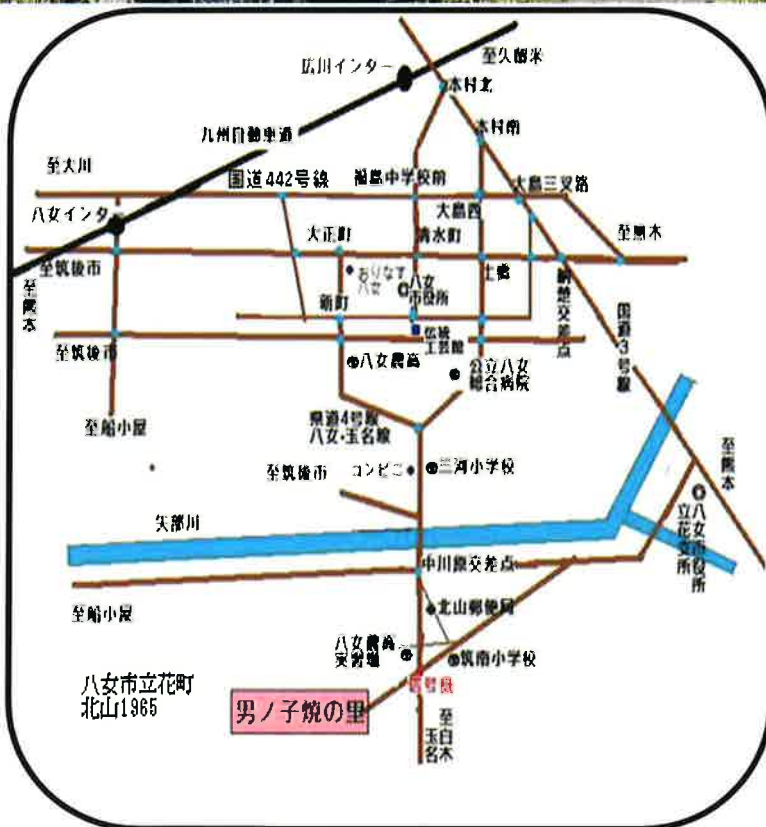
広川インター
至久留米
木村北
九州自動車道
木村南
至大川
国道442号線
福島中学校前
大島三叉路
八女インター
大島西
大正町
清水町
至黒木
至筑後市
おりなす八女
八女市役所
土橋
納楚交差点
至熊本
新町
伝統工芸館
国道3号線
至筑後市
八女農高
公立八女総合病院
至船小屋
県道4号線 八女・玉名線
至筑後市
コンビニ
三河小学校
至熊本
八女市役所 立花支所
矢部川
中川原交差点
至船小屋
北山郵便局
八女農高 実習場
筑南小学校
八女市立花町 北山1965
男ノ子焼の里
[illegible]
至白木 玉名